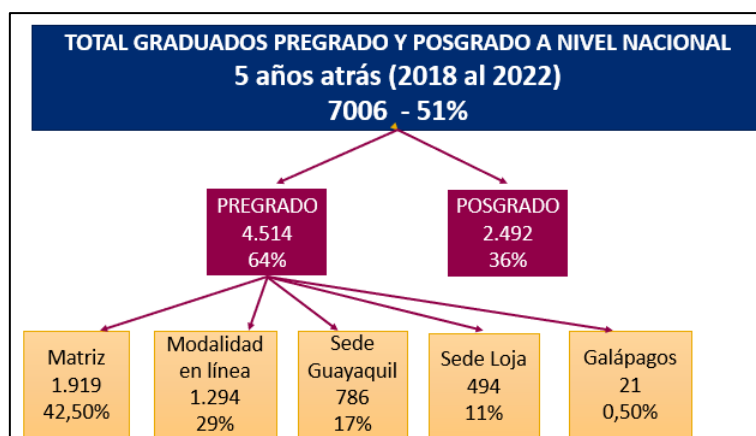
TOTAL GRADUADOS PREGRADO Y POSGRADO A NIVEL NACIONAL
5 años atrás (2018 al 2022)
7006 - 51%

PREGRADO
4.514
64%

POSGRADO
2.492
36%

Matriz
1.919
42,50%

Modalidad en línea
1.294
29%

Sede Guayaquil
786
17%

Sede Loja
494
11%

Galápagos
21
0,50%